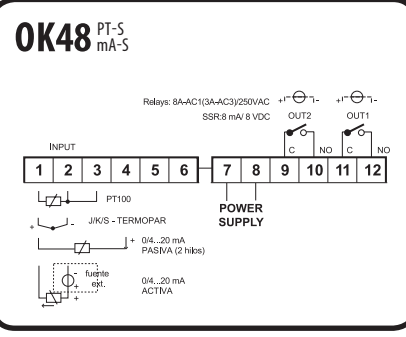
OK48 PT-S mA-S

Relays: 8A-AC1(3A-AC3)/250VAC
SSR:8 mA/ 8 VDC

+ -
+ -
OUT2
OUT1

INPUT

C NO C NO

| 1 | 2 | 3 | 4 | 5 | 6 |
|---|---|---|---|---|---|

| 7 | 8 | 9 | 10 | 11 | 12 |
|---|---|---|---|---|---|

POWER SUPPLY

PT100

+ -
J/K/S - TERMOPAR

+
0/4...20 mA
PASIVA (2 hilos)

- fuente ext.
+
0/4...20 mA
ACTIVA